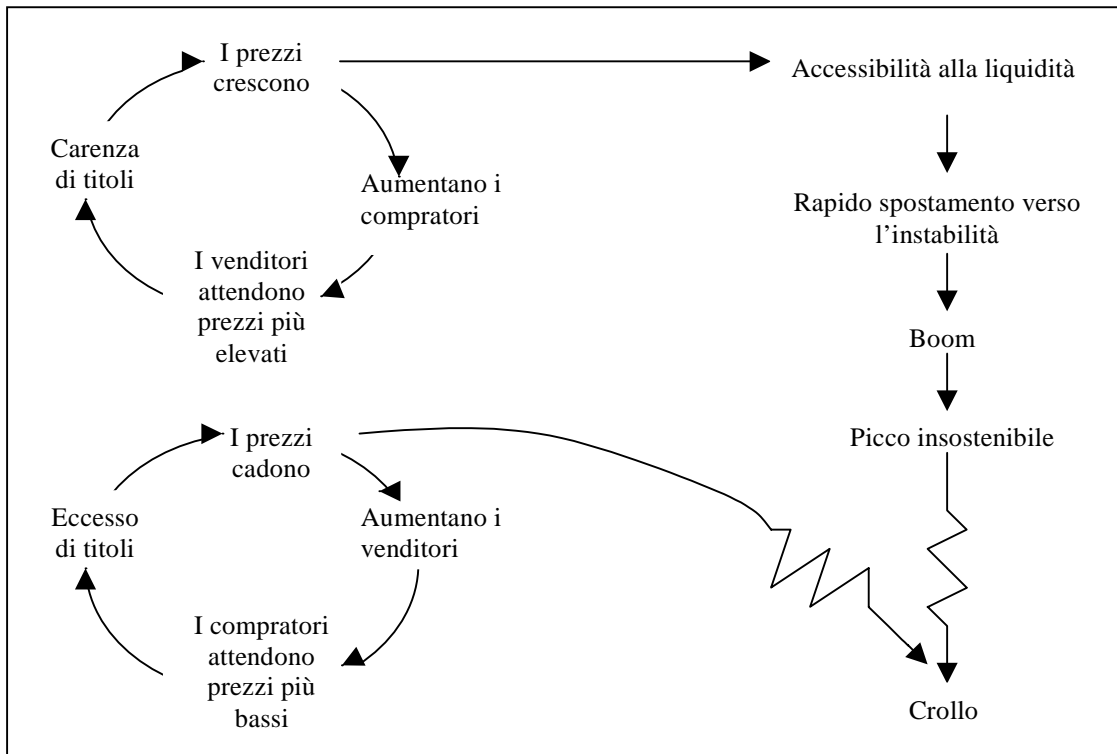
I prezzi crescono

Aumentano i compratori

I venditori attendono prezzi più elevati

Carenza di titoli

Accessibilità alla liquidità

Rapido spostamento verso l'instabilità

Boom

Picco insostenibile

I prezzi cadono

Aumentano i venditori

I compratori attendono prezzi più bassi

Eccesso di titoli

Crollo